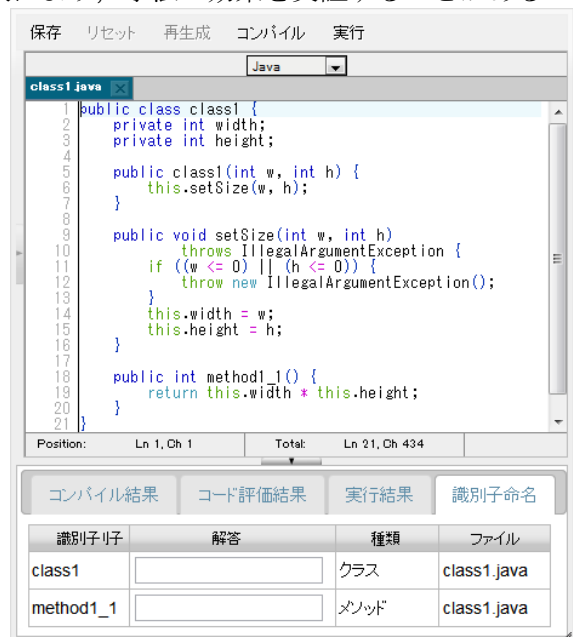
保存 リセット 再生成 コンパイル 実行

Java

class1.java

1 public class class1 {
2 private int width;
3 private int height;
4
5 public class1(int w, int h) {
6 this.setSize(w, h);
7 }
8
9 public void setSize(int w, int h)
10 throws IllegalArgumentException {
11 if ((w <= 0) || (h <= 0)) {
12 throw new IllegalArgumentException();
13 }
14 this.width = w;
15 this.height = h;
16 }
17
18 public int method1_1() {
19 return this.width * this.height;
20 }
21 }

Position: Ln 1, Ch 1 Total: Ln 21, Ch 434

コンパイル結果 コード評価結果 実行結果 識別子命名

| 識別子ID | 解答 | 種類 | ファイル |
|---|---|---|---|
| class1 | | クラス | class1.java |
| method1_1 | | メソッド | class1.java |